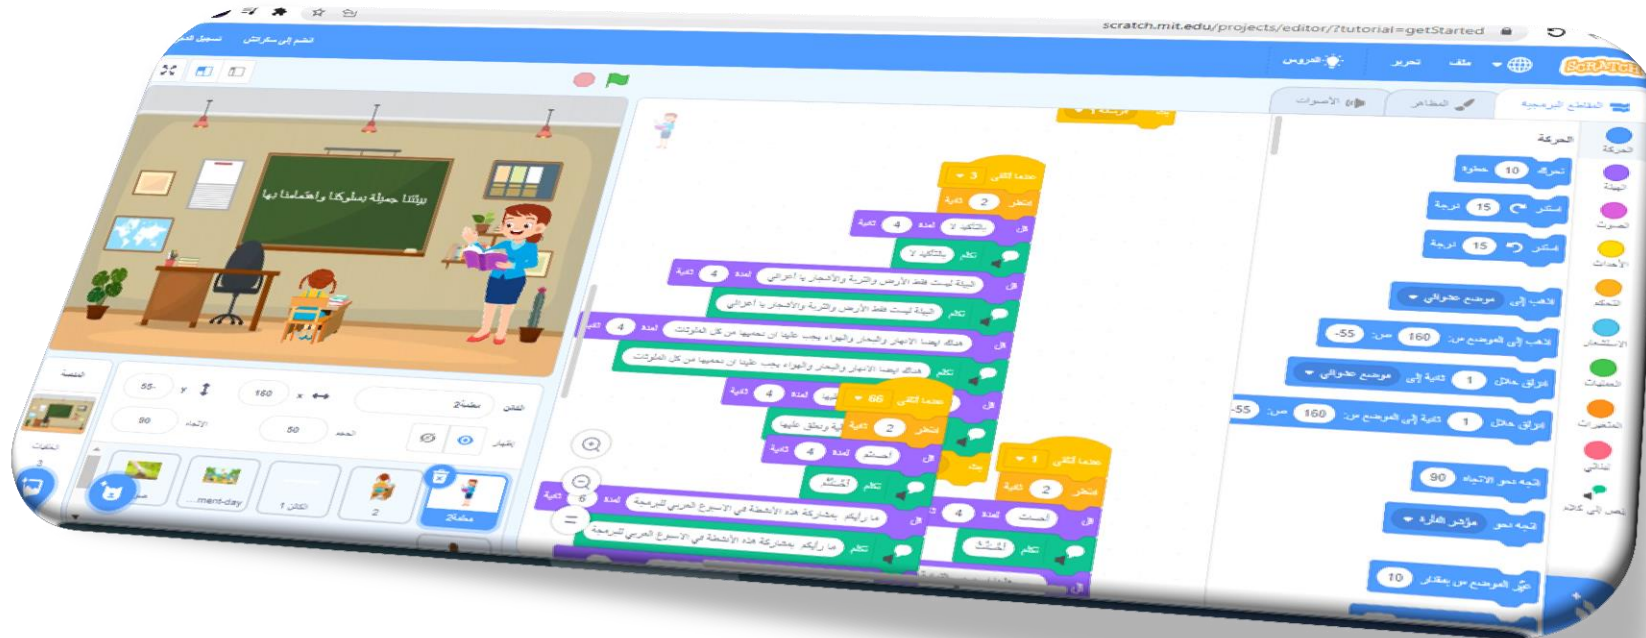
scratch.mit.edu/projects/editor/?tutorial=getStarted

Scratch

ملف تحرير الدروس

انضم إلى سكراتش تسجيل الدخول

المقاطع البرمجية المظاهر الأصوات

الحركة

الحركة
الهيئة
الصوت
الأحداث
التحكم
الاستشعار
العمليات
المتغيرات
لبناتي
نص إلى كلام

تحرك 10 خطوة
استدر 15 درجة
استدر 15 درجة
اذهب إلى موضع عشوائي
اذهب إلى الموضع س: -55 ص: 160
انزلق خلال 1 ثانية إلى موضع عشوائي
انزلق خلال 1 ثانية إلى الموضع س: 160 ص: -55
اتجه نحو الاتجاه 90
اتجه نحو مؤشر الفأرة
غيّر الموضع س بمقدار 10

عندما تتلقى 3
انتظر 2 ثانية
قل بالتأكيد لا لمدة 4 ثانية
تكلم بالتأكيد لا
قل البيئة ليست فقط الأرض والتربة والأشجار يا أعزائي لمدة 4 ثانية
تكلم البيئة ليست فقط الأرض والتربة والأشجار يا أعزائي
قل هناك أيضا الأنهار والبحار والهواء يجب علينا ان نحميها من كل الملوثات لمدة 4 ثانية
تكلم هناك أيضا الأنهار والبحار والهواء يجب علينا ان نحميها من كل الملوثات
عندما تتلقى 66
انتظر 2 ثانية
قل لمدة 4 ثانية
قل أحسنتم لمدة 4 ثانية
تكلم أحسنتم
قل ما رأيكم بمشاركة هذه الأنشطة في الاسبوع العربي للبرمجة لمدة 6 ثانية
تكلم ما رأيكم بمشاركة هذه الأنشطة في الاسبوع العربي للبرمجة
عندما تتلقى 1
انتظر 2 ثانية
قل أحسنت لمدة 4 ثانية
تكلم الملثث

بيئتنا جميلة بسلوكنا واهتمامنا بها

الكائن معلمة2 x 160 y -55
إظهار الحجم 50 الاتجاه 90

المنصة
الخلفيات 3

معلمة2 2 الكائن1 ...ment-day